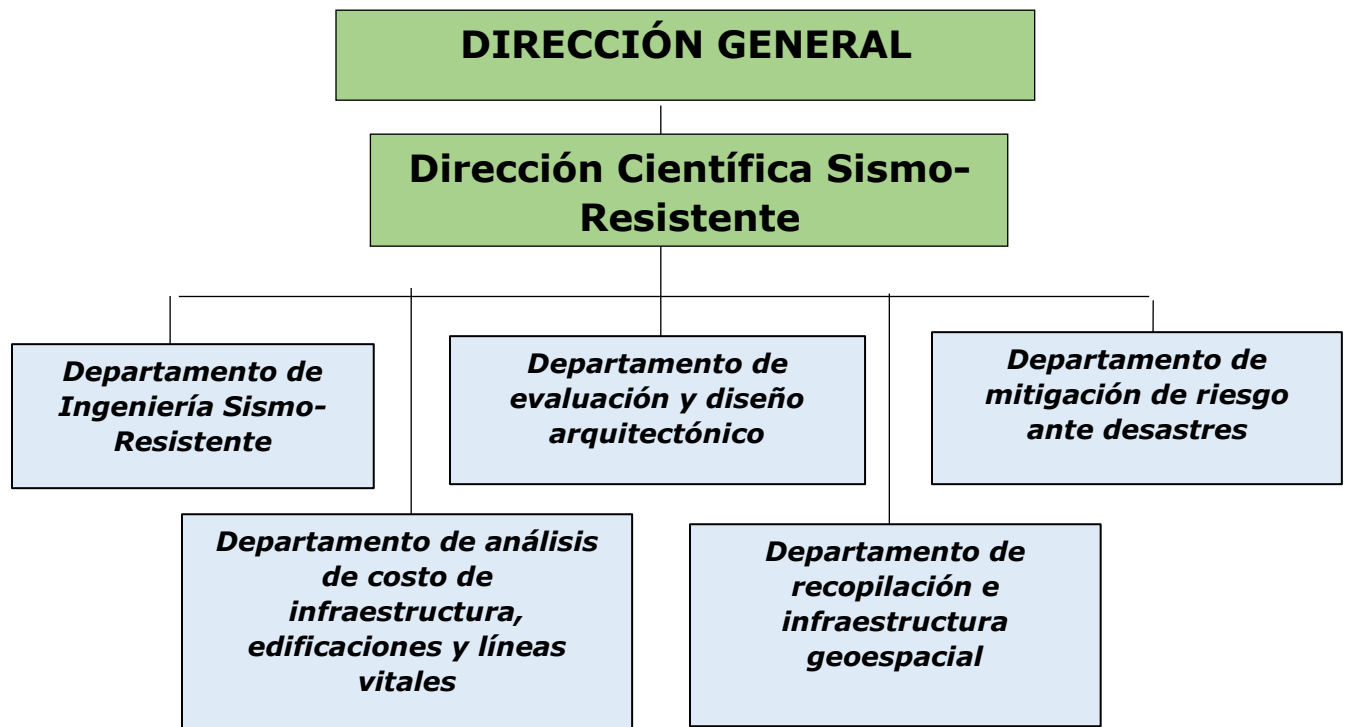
DIRECCIÓN GENERAL

Dirección Científica Sismo-Resistente

Departamento de Ingeniería Sismo-Resistente

Departamento de evaluación y diseño arquitectónico

Departamento de mitigación de riesgo ante desastres

Departamento de análisis de costo de infraestructura, edificaciones y líneas vitales

Departamento de recopilación e infraestructura geoespacial